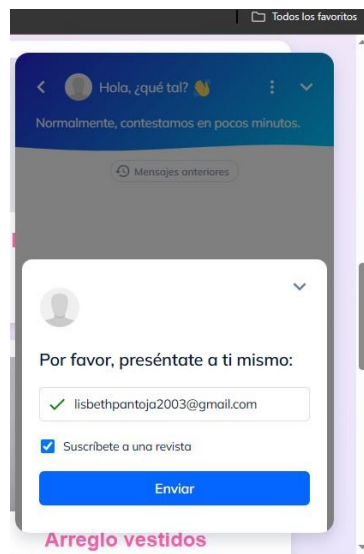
Todos los favoritos

Hola, ¿qué tal? 👋

Normalmente, contestamos en pocos minutos.

Mensajes anteriores

Por favor, preséntate a ti mismo:

lisbethpantoja2003@gmail.com

Suscríbete a una revista

Enviar

Arreglo vestidos